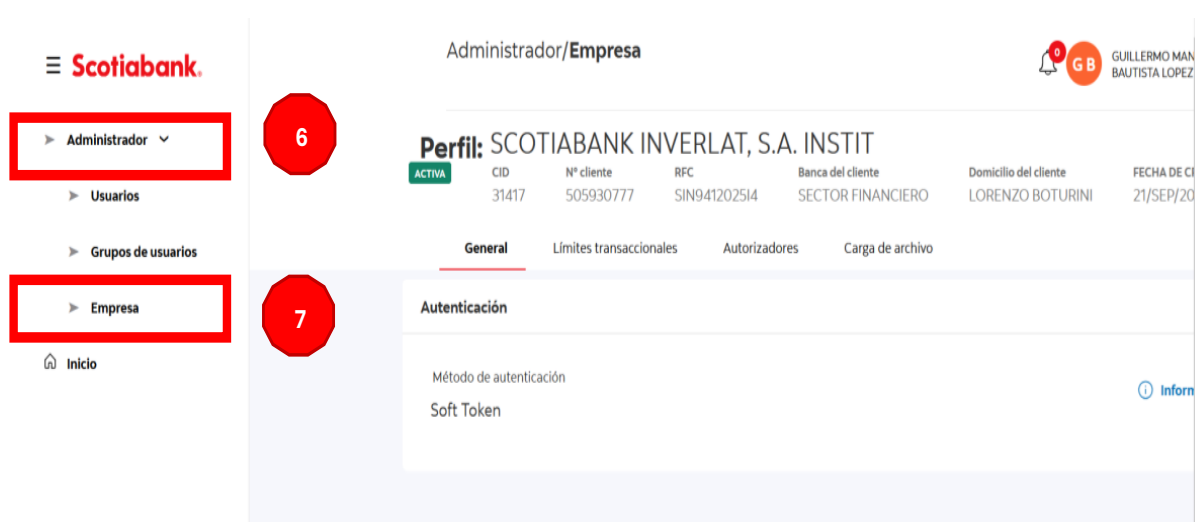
☰ Scotiabank.

Administrador

6

Usuarios

Grupos de usuarios

Empresa

7

Inicio

Administrador/**Empresa**

0 GB GUILLERMO MAN BAUTISTA LOPEZ

Perfil: SCOTIABANK INVERLAT, S.A. INSTIT

ACTIVA

| CID | Nº cliente | RFC | Banca del cliente | Domicilio del cliente | FECHA DE CI |
|---|---|---|---|---|---|
| 31417 | 505930777 | SIN9412025I4 | SECTOR FINANCIERO | LORENZO BOTURINI | 21/SEP/20 |

General Límites transaccionales Autorizadores Carga de archivo

Autenticación

Método de autenticación

Soft Token

Inform